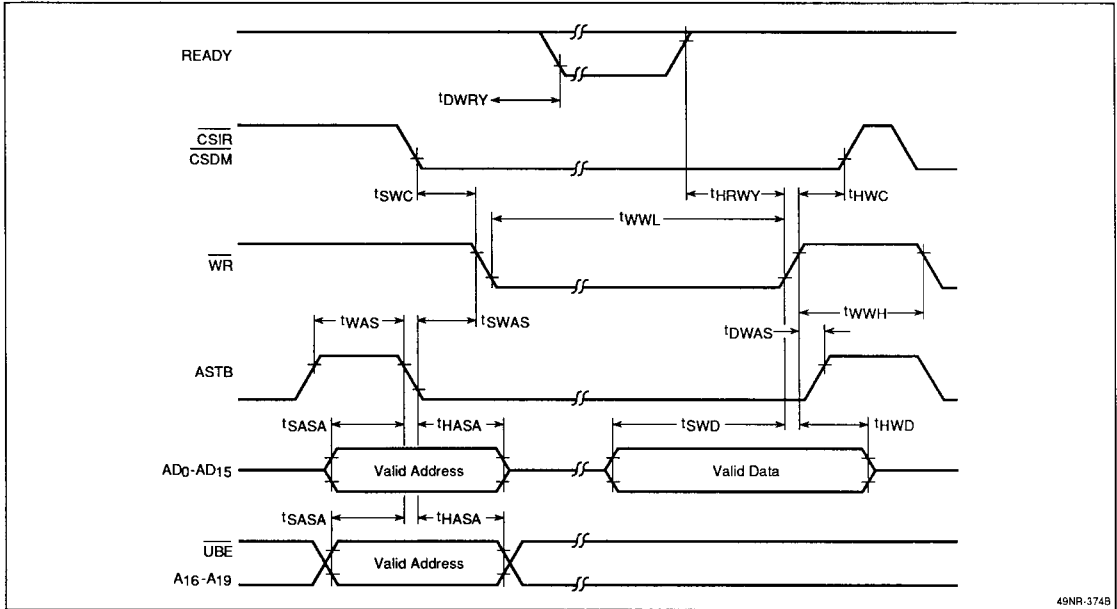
READY

$t_{DWRY}$

$\overline{CSIR}$
$\overline{CSDM}$

$t_{SWC}$

$t_{HRWY}$

$t_{HWC}$

$t_{WWL}$

$\overline{WR}$

$t_{WAS}$

$t_{SWAS}$

$t_{WWH}$

$t_{DWAS}$

ASTB

$t_{SASA}$

$t_{HASA}$

$t_{SWD}$

$t_{HWD}$

$AD_0$-$AD_{15}$

Valid Address

Valid Data

$t_{SASA}$

$t_{HASA}$

$\overline{UBE}$

$A_{16}$-$A_{19}$

Valid Address

49NR-374B